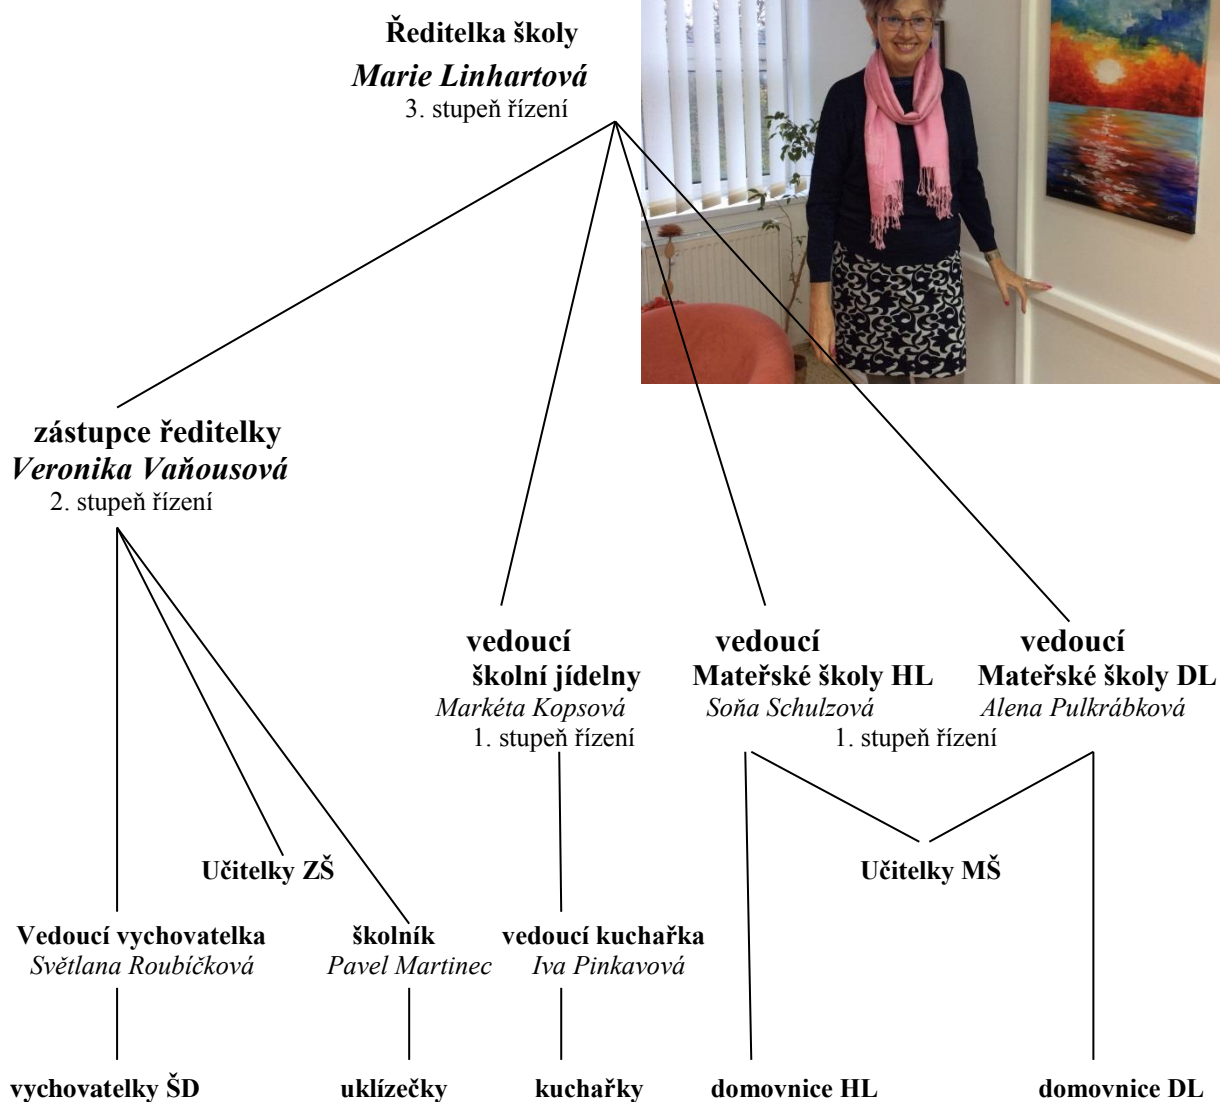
Ředitelka školy
Marie Linhartová
3. stupeň řízení

zástupce ředitelky
Veronika Vaňousová
2. stupeň řízení

vedoucí
školní jídelny
Markéta Kopsová
1. stupeň řízení

vedoucí
Mateřské školy HL
Soňa Schulzová

vedoucí
Mateřské školy DL
Alena Pulkrábková

1. stupeň řízení

Učitelky ZŠ

Učitelky MŠ

Vedoucí vychovatelka
Světlana Roubíčková

školník
Pavel Martinec

vedoucí kuchařka
Iva Pinkavová

vychovatelky ŠD

uklízečky

kuchařky

domovnice HL

domovnice DL